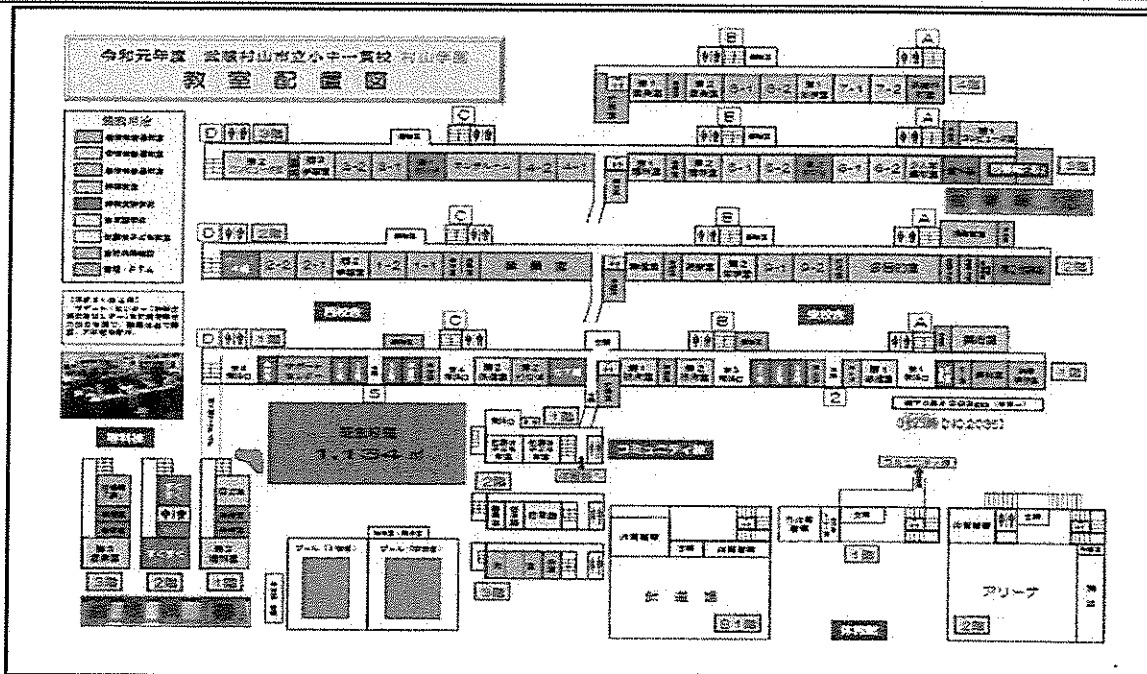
令和元年度　武蔵村山市立小中一貫校　村山学園

教　室　配　置　図

B

A

3階

C

D

3階

B

A

3階

C

D

2階

B

A

2階

西校舎

東校舎

C

D

1階

B

A

1階

5

2

校庭面積

1,134㎡

2階

3階

3階

2階

1階

プール（低学年）

プール（高学年）

武　道　場

B1階

1階

アリーナ

2階